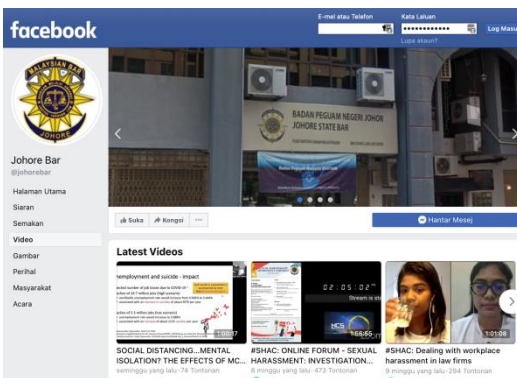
facebook

E-mel atau Telefon

Kata Laluan

••••••••••••••

Log Masuk

Lupa akaun?

MALAYSIAN BAR

JOHORE

Johore Bar

@johorebar

Halaman Utama

Siaran

Semakan

Video

Gambar

Perihal

Masyarakat

Acara

BADAN PEGUAM NEGERI JOHOR

JOHORE STATE BAR

Suka

Kongsi

···

Hantar Mesej

Latest Videos

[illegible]ployment and suicide - impact

1:00:17

SOCIAL DISTANCING...MENTAL ISOLATION? THE EFFECTS OF MC...

seminggu yang lalu · 74 Tontonan

02:05:02

Stream is sta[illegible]

1:56:55

#SHAC: ONLINE FORUM - SEXUAL HARASSMENT: INVESTIGATION...

8 minggu yang lalu · 473 Tontonan

1:01:08

#SHAC: Dealing with workplace harassment in law firms

9 minggu yang lalu · 294 Tontonan